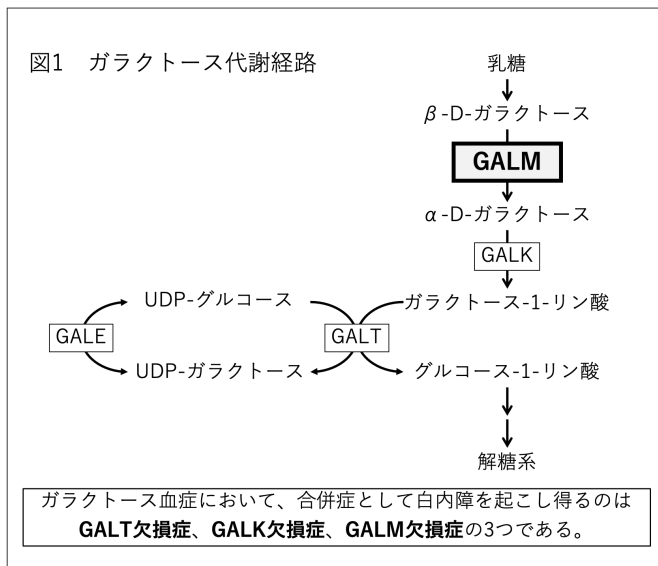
図1　ガラクトース代謝経路

乳糖

$\beta$-D-ガラクトース

GALM

$\alpha$-D-ガラクトース

GALK

UDP-グルコース

ガラクトース-1-リン酸

GALE

GALT

UDP-ガラクトース

グルコース-1-リン酸

解糖系

ガラクトース血症において、合併症として白内障を起こし得るのは **GALT欠損症**、**GALK欠損症**、**GALM欠損症**の3つである。